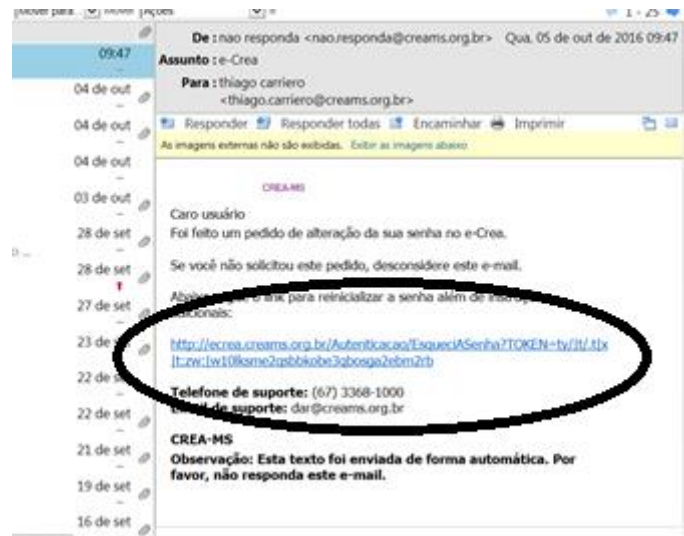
Mover para... Mover Ações 1 - 25

09:47
04 de out
04 de out
04 de out
03 de out
28 de set
28 de set
27 de set
23 de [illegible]
22 de se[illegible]
22 de set
21 de set
19 de set
16 de set

De : nao responda <nao.responda@creams.org.br> Qua, 05 de out de 2016 09:47
Assunto : e-Crea
Para : thiago carriero <thiago.carriero@creams.org.br>

Responder Responder todas Encaminhar Imprimir

As imagens externas não são exibidas. Exibir as imagens abaixo

CREA-MS

Caro usuário
Foi feito um pedido de alteração da sua senha no e-Crea.

Se você não solicitou este pedido, desconsidere este e-mail.

Abai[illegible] o link para reinicializar a senha além de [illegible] adicionais:

http://ecrea.creams.org.br/Autenticacao/EsqueciASenha?TOKEN=ty/Jt/.tJxJt:zw:Jw10lksme2qsbbkobe3gbosga2ebm2rb

Telefone de suporte: (67) 3368-1000
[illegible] de suporte: dar@creams.org.br

CREA-MS
Observação: Esta texto foi enviada de forma automática. Por favor, não responda este e-mail.